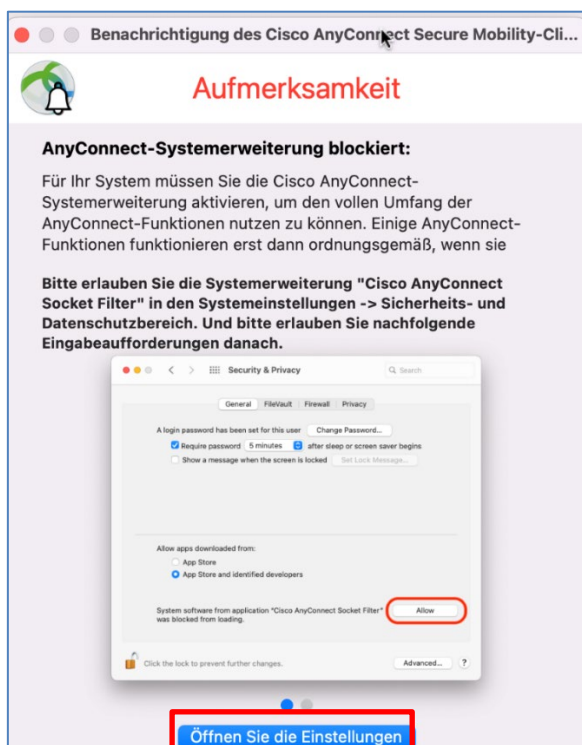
Benachrichtigung des Cisco AnyConnect Secure Mobility-Cli...

Aufmerksamkeit

AnyConnect-Systemerweiterung blockiert:

Für Ihr System müssen Sie die Cisco AnyConnect-Systemerweiterung aktivieren, um den vollen Umfang der AnyConnect-Funktionen nutzen zu können. Einige AnyConnect-Funktionen funktionieren erst dann ordnungsgemäß, wenn sie

Bitte erlauben Sie die Systemerweiterung "Cisco AnyConnect Socket Filter" in den Systemeinstellungen -> Sicherheits- und Datenschutzbereich. Und bitte erlauben Sie nachfolgende Eingabeaufforderungen danach.

Security & Privacy

Search

General FileVault Firewall Privacy

A login password has been set for this user Change Password...

Require password 5 minutes after sleep or screen saver begins

Show a message when the screen is locked Set Lock Message...

Allow apps downloaded from:

App Store

App Store and identified developers

System software from application "Cisco AnyConnect Socket Filter" was blocked from loading.

Allow

Click the lock to prevent further changes.

Advanced...

?

Öffnen Sie die Einstellungen